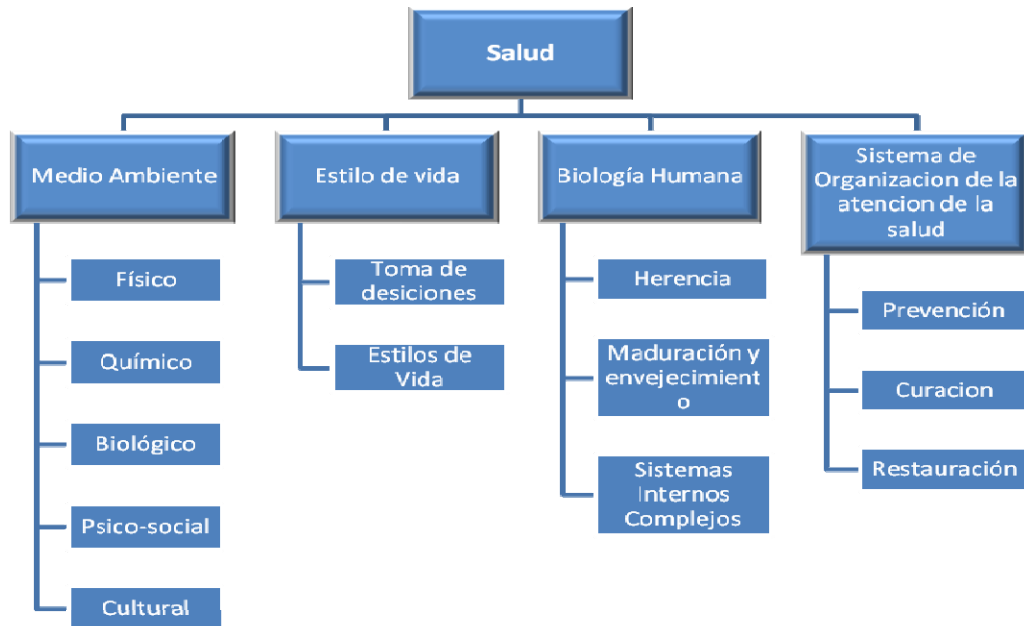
Salud

Medio Ambiente

Físico

Químico

Biológico

Psico-social

Cultural

Estilo de vida

Toma de desiciones

Estilos de Vida

Biología Humana

Herencia

Maduración y envejecimient o

Sistemas Internos Complejos

Sistema de Organizacion de la atencion de la salud

Prevención

Curacion

Restauración